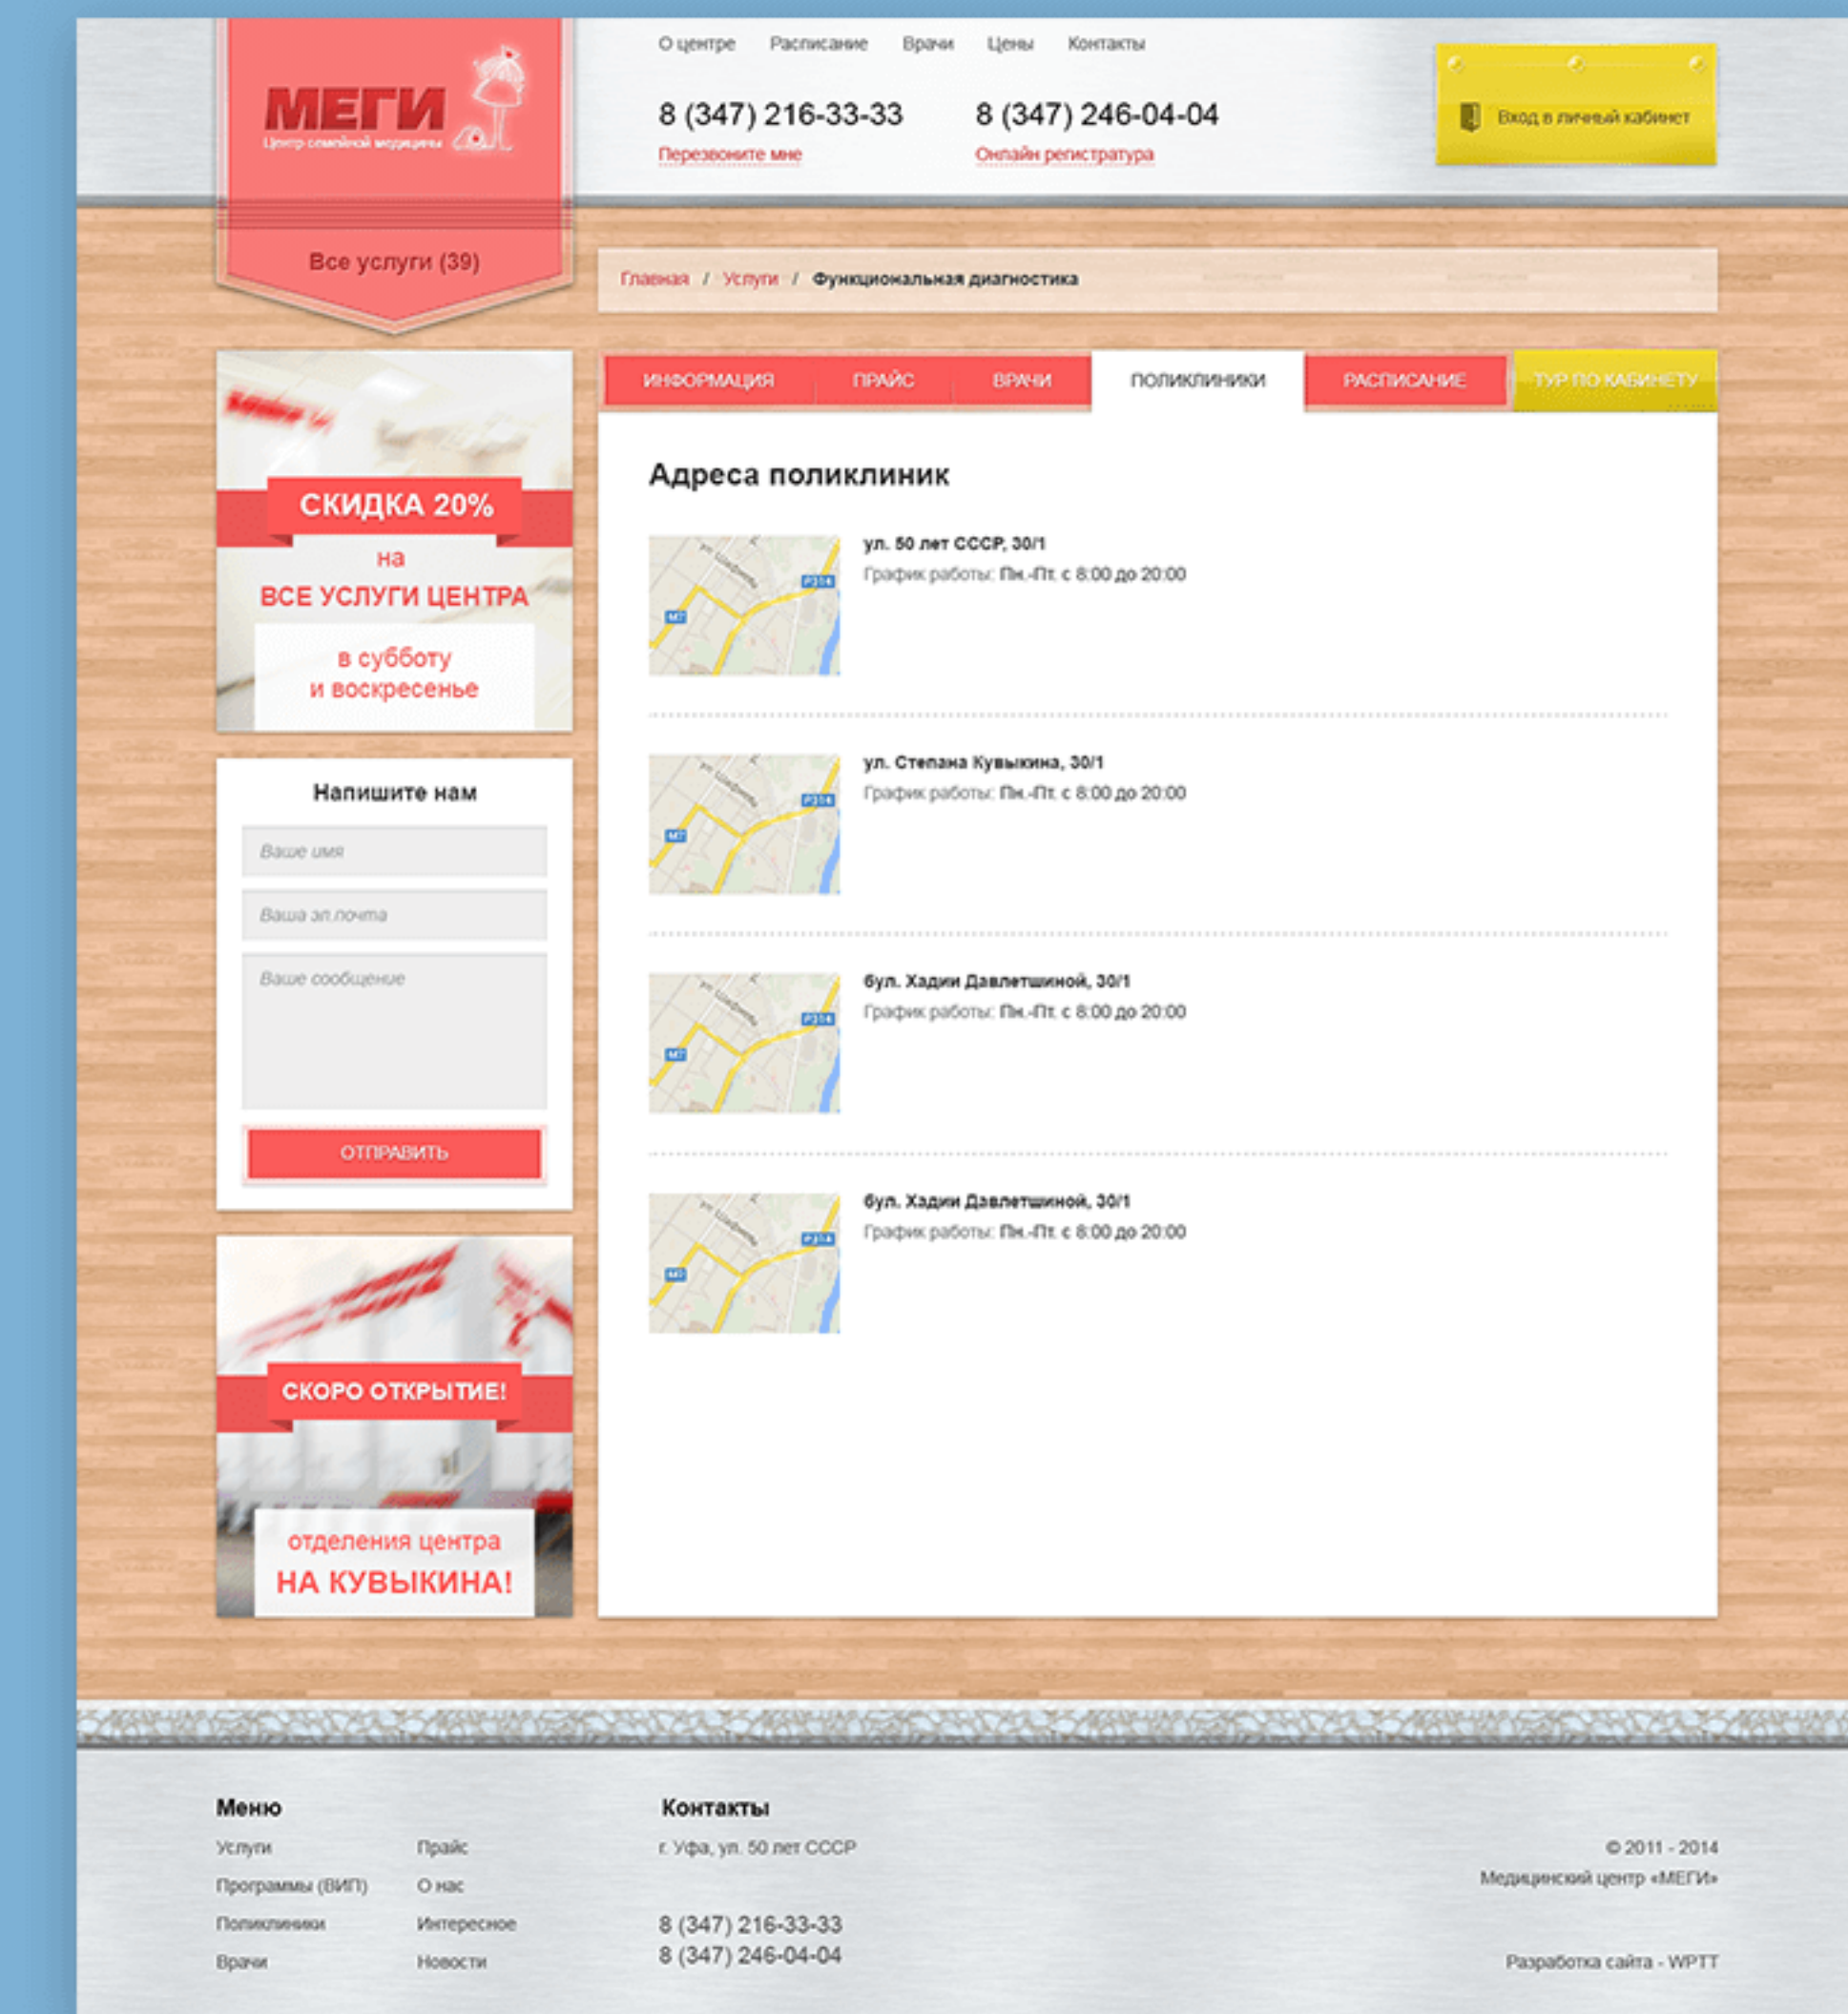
МЕГИ
Центр семейной медицины

О центре Расписание Врачи Цены Контакты

8 (347) 216-33-33
Перезвоните мне

8 (347) 246-04-04
Онлайн регистратура

Вход в личный кабинет

Все услуги (39)

Главная / Услуги / Функциональная диагностика

СКИДКА 20%
на
ВСЕ УСЛУГИ ЦЕНТРА
в субботу
и воскресенье

Напишите нам
Ваше имя
Ваша эл.почта
Ваше сообщение
ОТПРАВИТЬ

СКОРО ОТКРЫТИЕ!
отделения центра
НА КУВЫКИНА!

ИНФОРМАЦИЯ ПРАЙС ВРАЧИ ПОЛИКЛИНИКИ РАСПИСАНИЕ ТУР ПО КАБИНЕТУ

Адреса поликлиник

ул. 50 лет СССР, 30/1
График работы: Пн.-Пт. с 8:00 до 20:00

ул. Степана Кувыкина, 30/1
График работы: Пн.-Пт. с 8:00 до 20:00

бул. Хадии Давлетшиной, 30/1
График работы: Пн.-Пт. с 8:00 до 20:00

бул. Хадии Давлетшиной, 30/1
График работы: Пн.-Пт. с 8:00 до 20:00

Меню
Услуги
Программы (ВИП)
Поликлиники
Врачи
Прайс
О нас
Интересное
Новости

Контакты
г. Уфа, ул. 50 лет СССР

8 (347) 216-33-33
8 (347) 246-04-04

© 2011 - 2014
Медицинский центр «МЕГИ»

Разработка сайта - WPTT